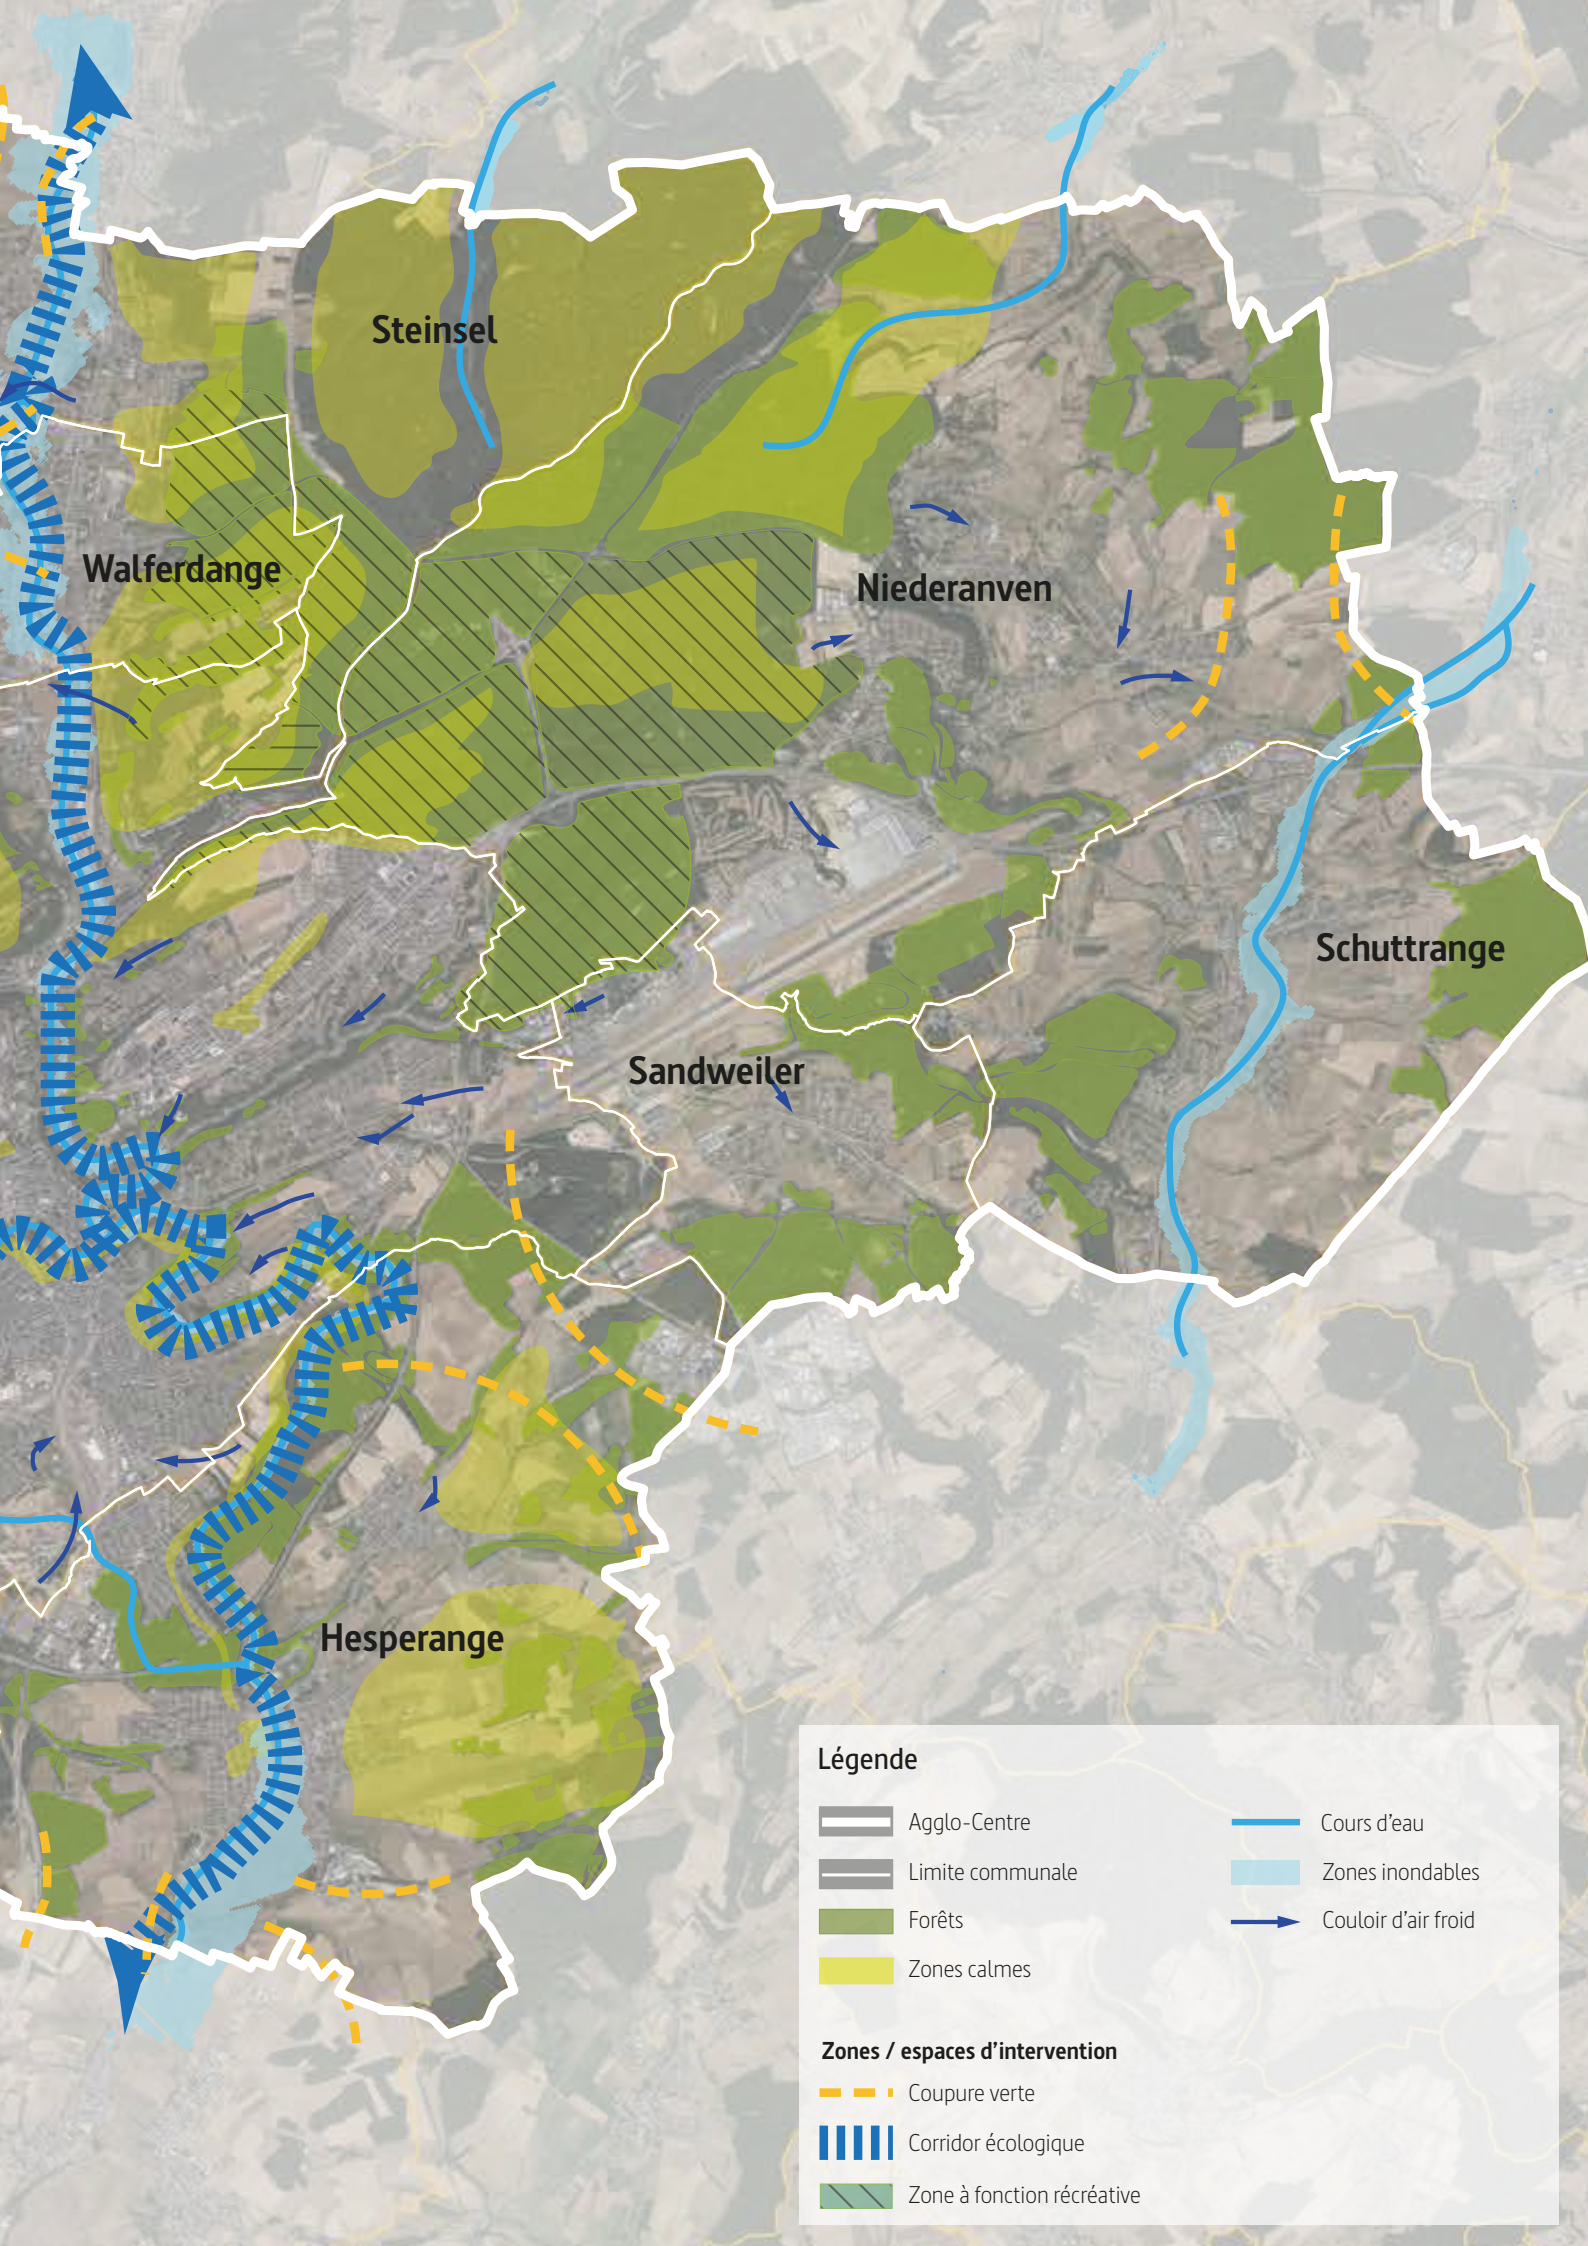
Steinsel

Walferdange

Niederanven

Schuttrange

Sandweiler

Hesperange

Légende

Agglo-Centre

Limite communale

Forêts

Zones calmes

Cours d'eau

Zones inondables

Couloir d'air froid

Zones / espaces d'intervention

Coupure verte

Corridor écologique

Zone à fonction récréative